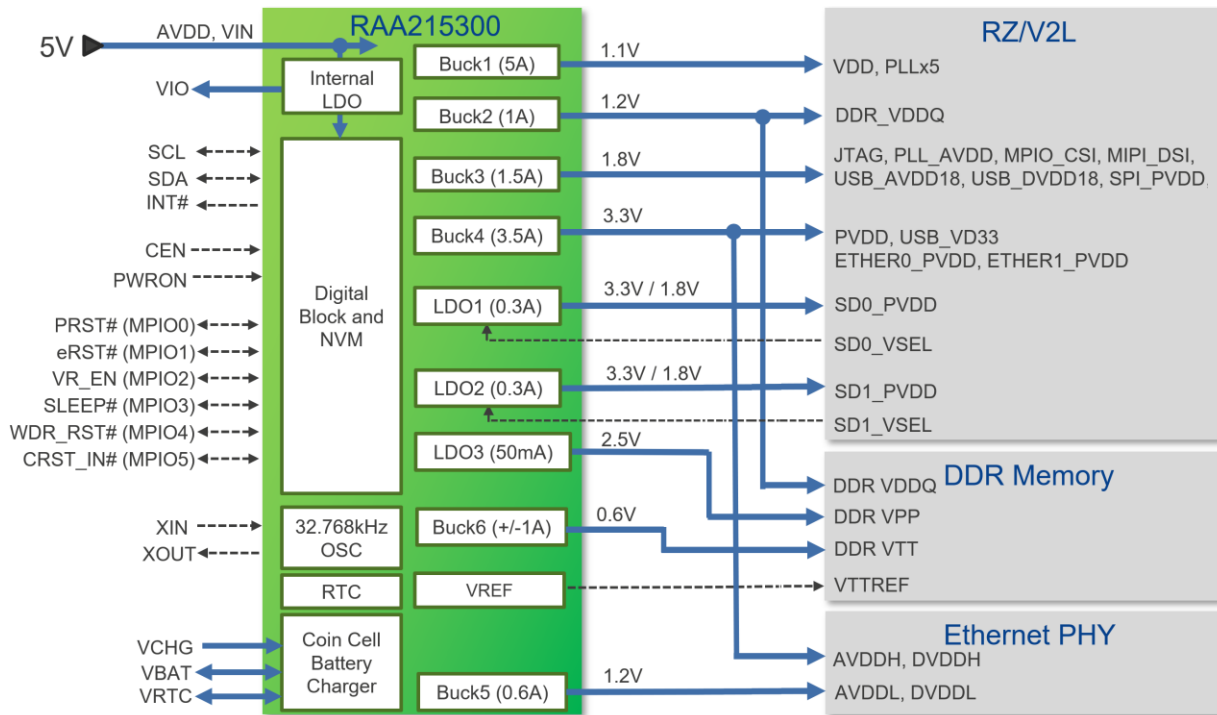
RAA215300

5V
AVDD, VIN
VIO
SCL
SDA
INT#
CEN
PWRON
PRST# (MPIO0)
eRST# (MPIO1)
VR_EN (MPIO2)
SLEEP# (MPIO3)
WDR_RST# (MPIO4)
CRST_IN# (MPIO5)
XIN
XOUT
VCHG
VBAT
VRTC

Internal LDO
Digital Block and NVM
32.768kHz OSC
RTC
Coin Cell Battery Charger

Buck1 (5A)
Buck2 (1A)
Buck3 (1.5A)
Buck4 (3.5A)
LDO1 (0.3A)
LDO2 (0.3A)
LDO3 (50mA)
Buck6 (+/-1A)
VREF
Buck5 (0.6A)

1.1V
1.2V
1.8V
3.3V
3.3V / 1.8V
3.3V / 1.8V
2.5V
0.6V
1.2V

RZ/V2L
VDD, PLLx5
DDR_VDDQ
JTAG, PLL_AVDD, MPIO_CSI, MIPI_DSI, USB_AVDD18, USB_DVDD18, SPI_PVDD,
PVDD, USB_VD33
ETHER0_PVDD, ETHER1_PVDD
SD0_PVDD
SD0_VSEL
SD1_PVDD
SD1_VSEL

DDR Memory
DDR VDDQ
DDR VPP
DDR VTT
VTTREF

Ethernet PHY
AVDDH, DVDDH
AVDDL, DVDDL